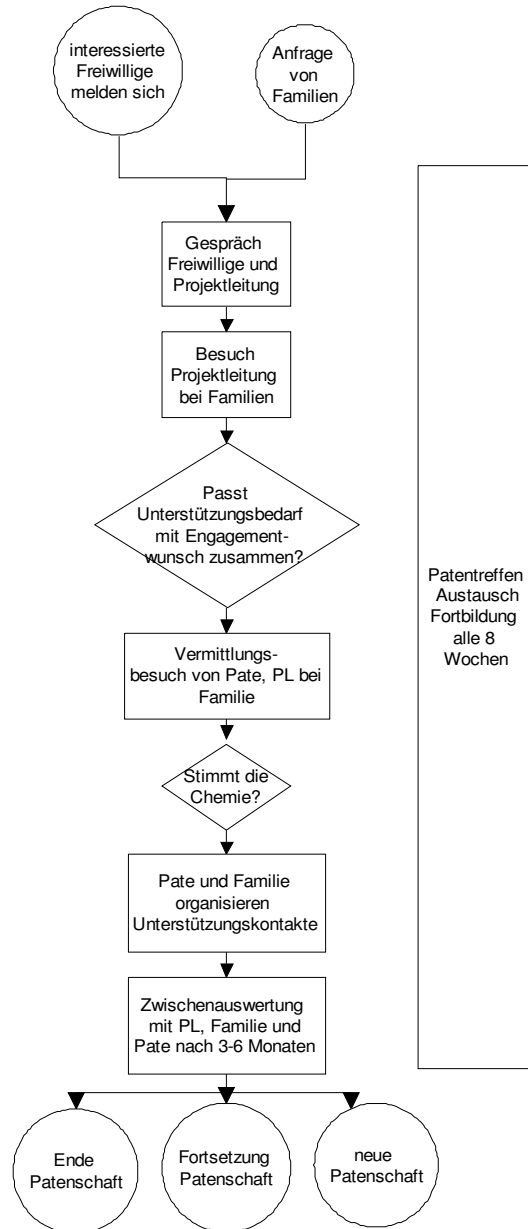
interessierte Freiwillige melden sich

Anfrage von Familien

Gespräch Freiwillige und Projektleitung

Besuch Projektleitung bei Familien

Passt Unterstützungsbedarf mit Engagementwunsch zusammen?

Vermittlungsbesuch von Pate, PL bei Familie

Stimmt die Chemie?

Pate und Familie organisieren Unterstützungskontakte

Zwischenauswertung mit PL, Familie und Pate nach 3-6 Monaten

Ende Patenschaft

Fortsetzung Patenschaft

neue Patenschaft

Patentreffen Austausch Fortbildung alle 8 Wochen